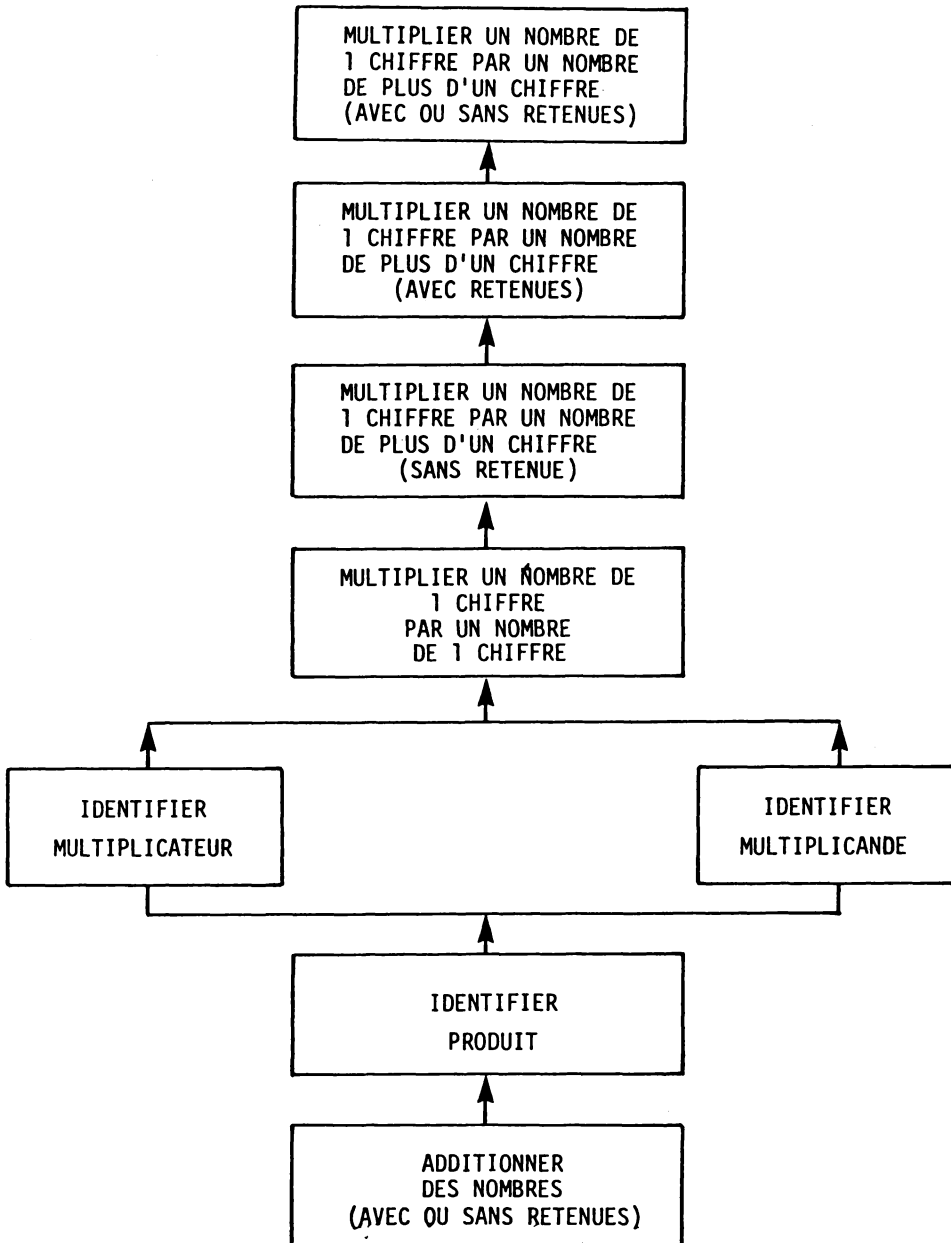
MULTIPLIER UN NOMBRE DE 1 CHIFFRE PAR UN NOMBRE DE PLUS D'UN CHIFFRE (AVEC OU SANS RETENUES)

MULTIPLIER UN NOMBRE DE 1 CHIFFRE PAR UN NOMBRE DE PLUS D'UN CHIFFRE (AVEC RETENUES)

MULTIPLIER UN NOMBRE DE 1 CHIFFRE PAR UN NOMBRE DE PLUS D'UN CHIFFRE (SANS RETENUE)

MULTIPLIER UN NOMBRE DE 1 CHIFFRE PAR UN NOMBRE DE 1 CHIFFRE

IDENTIFIER MULTIPLICATEUR

IDENTIFIER MULTIPLICANDE

IDENTIFIER PRODUIT

ADDITIONNER DES NOMBRES (AVEC OU SANS RETENUES)